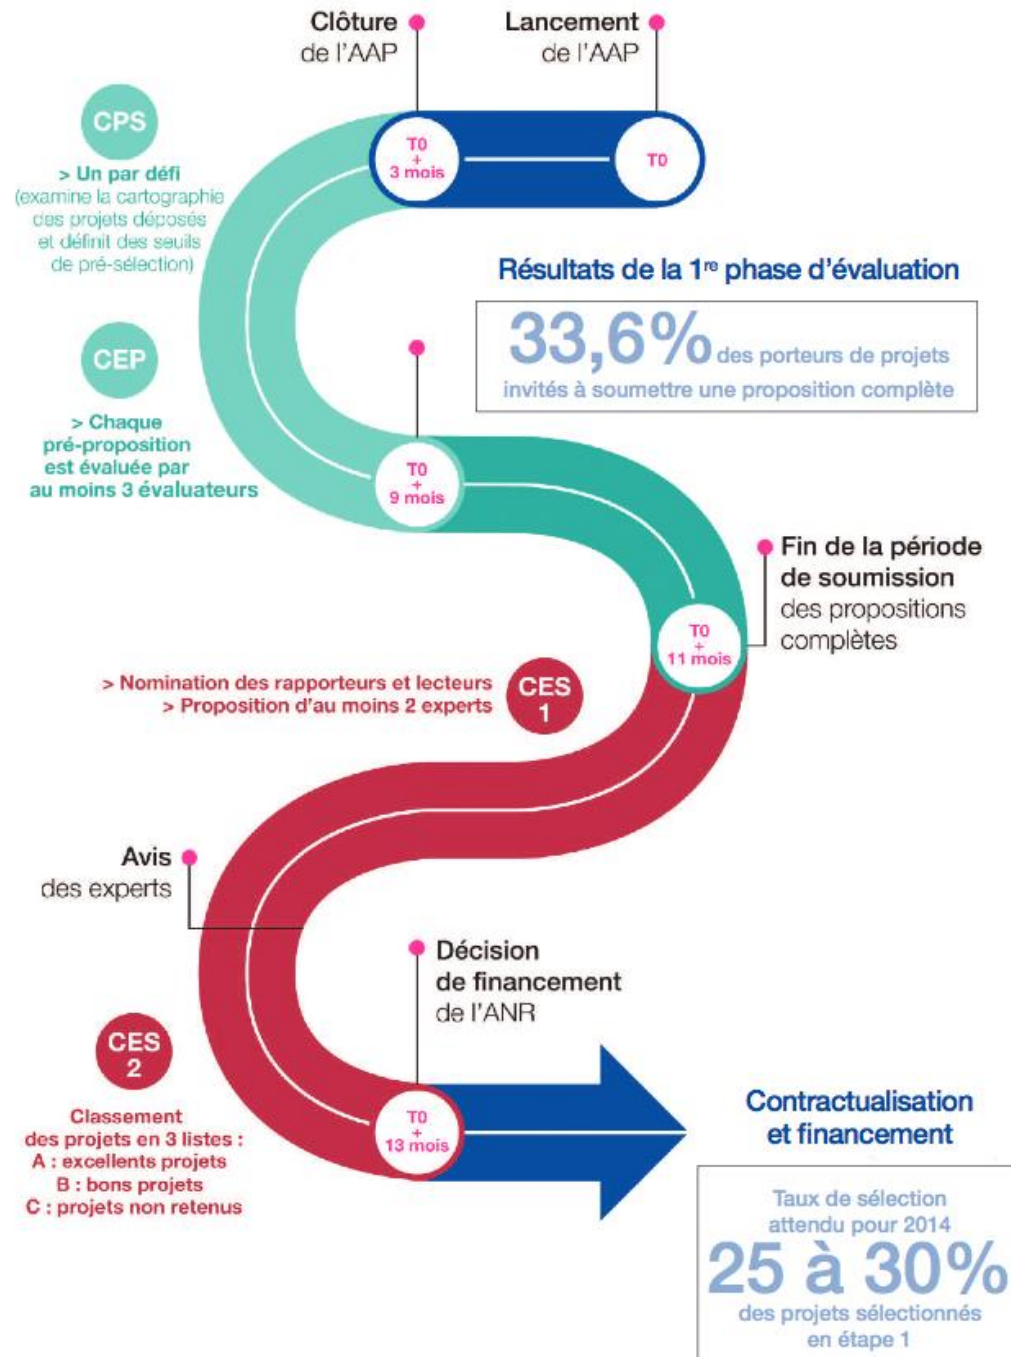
Clôture de l'AAP

Lancement de l'AAP

T0 + 3 mois

T0

CPS

> Un par défi (examine la cartographie des projets déposés et définit des seuils de pré-sélection)

Résultats de la 1re phase d'évaluation

33,6% des porteurs de projets invités à soumettre une proposition complète

CEP

> Chaque pré-proposition est évaluée par au moins 3 évaluateurs

T0 + 9 mois

Fin de la période de soumission des propositions complètes

T0 + 11 mois

> Nomination des rapporteurs et lecteurs
> Proposition d'au moins 2 experts

CES 1

Avis des experts

Décision de financement de l'ANR

CES 2

Classement des projets en 3 listes :
A : excellents projets
B : bons projets
C : projets non retenus

T0 + 13 mois

Contractualisation et financement

Taux de sélection attendu pour 2014
25 à 30% des projets sélectionnés en étape 1